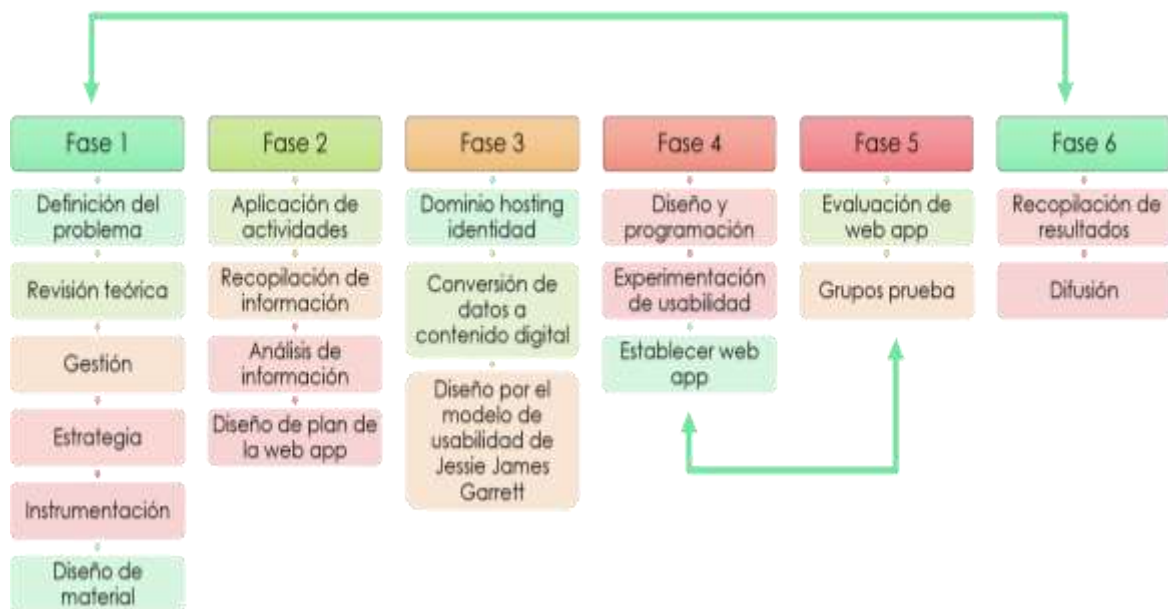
Fase 1

Definición del problema

Revisión teórica

Gestión

Estrategia

Instrumentación

Diseño de material

Fase 2

Aplicación de actividades

Recopilación de información

Análisis de información

Diseño de plan de la web app

Fase 3

Dominio hosting identidad

Conversión de datos a contenido digital

Diseño por el modelo de usabilidad de Jessie James Garrett

Fase 4

Diseño y programación

Experimentación de usabilidad

Establecer web app

Fase 5

Evaluación de web app

Grupos prueba

Fase 6

Recopilación de resultados

Difusión